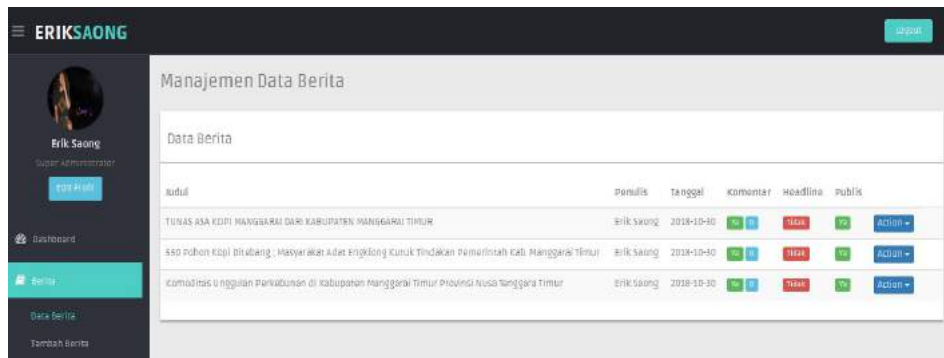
ERIKSAONG

Logout

Erik Saong

Super Administrator

Edit Profil

Dashboard

Berita

Data Berita

Tambah Berita

Manajemen Data Berita

Data Berita

| Judul | Penulis | Tanggal | Komentar | Headline | Publis | |
|---|---|---|---|---|---|---|
| TUNAS ASA KOPI MANGGARAI DARI KABUPATEN MANGGARAI TIMUR | Erik Saong | 2018-10-30 | Ya 0 | Tidak | Ya | Action |
| 550 Pohon Kopi Dirubang ; Masyarakat Adat Engkiong Kutuk Tindakan Pemerintah Kab. Manggarai Timur | Erik Saong | 2018-10-30 | Ya 0 | Tidak | Ya | Action |
| Komoditas Unggulan Perkebunan di Kabupaten Manggarai Timur Provinsi Nusa Tenggara Timur | Erik Saong | 2018-10-30 | Ya 0 | Tidak | Ya | Action |